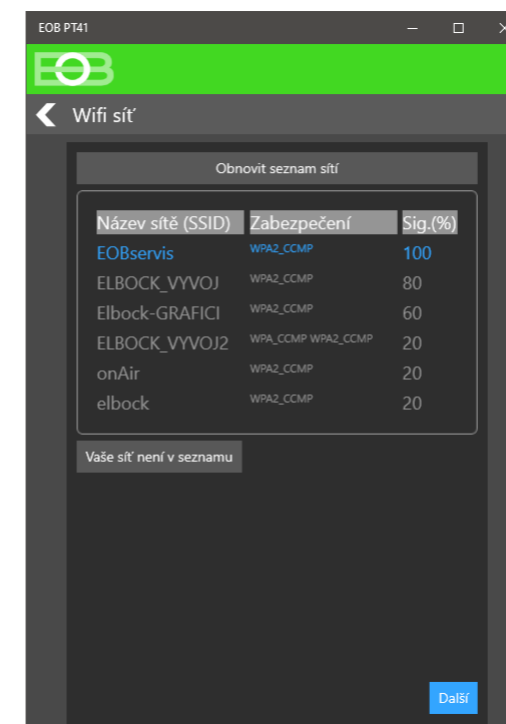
EOB PT41

EOB

Wifi síť

Obnovit seznam sítí

| Název sítě (SSID) | Zabezpečení | Sig.(%) |
|---|---|---|
| EOBservis | WPA2_CCMP | 100 |
| ELBOCK_VYVOJ | WPA2_CCMP | 80 |
| Elbock-GRAFICI | WPA2_CCMP | 60 |
| ELBOCK_VYVOJ2 | WPA_CCMP WPA2_CCMP | 20 |
| onAir | WPA2_CCMP | 20 |
| elbock | WPA2_CCMP | 20 |

Vaše síť není v seznamu

Další